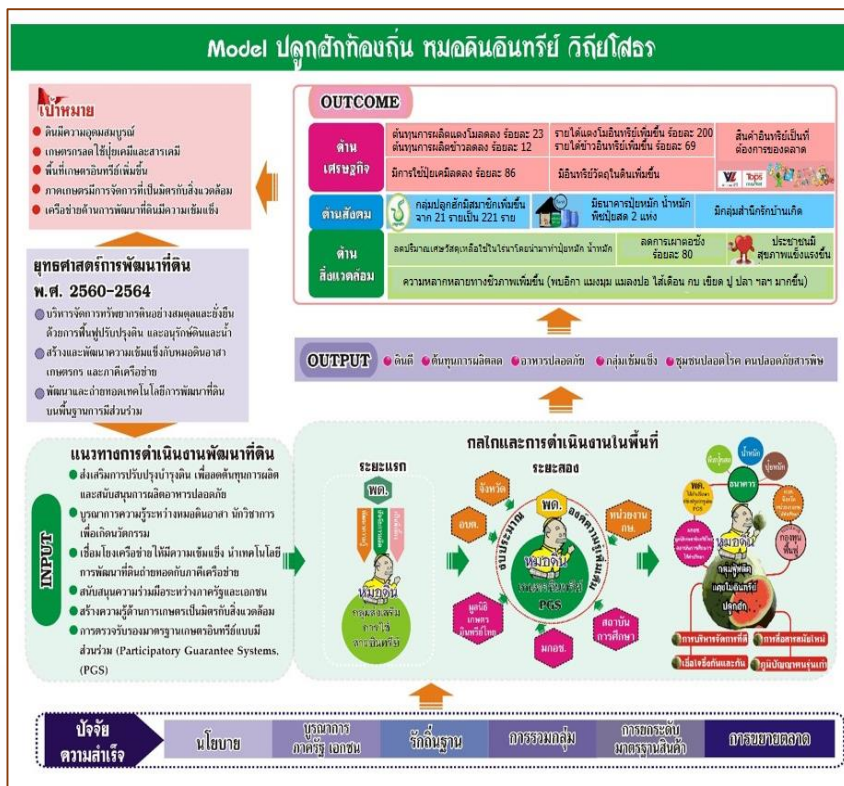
Model ปลูกฮักท้องถิ่น หมอดินอินทรีย์ วิถียโสธร

เป้าหมาย
ดินมีความอุดมสมบูรณ์
เกษตรกรลดใช้ปุ๋ยเคมีและสารเคมี
พื้นที่เกษตรอินทรีย์เพิ่มขึ้น
ภาคเกษตรมีการจัดการที่เป็นมิตรกับสิ่งแวดล้อม
เครือข่ายด้านการพัฒนาที่ดินมีความเข้มแข็ง

ยุทธศาสตร์การพัฒนาที่ดิน พ.ศ. 2560-2564
บริหารจัดการทรัพยากรดินอย่างสมดุลและยั่งยืน ด้วยการฟื้นฟูปรับปรุงดิน และอนุรักษ์ดินและน้ำ
สร้างและพัฒนาความเข้มแข็งกับหมอดินอาสา เกษตรกร และภาคีเครือข่าย
พัฒนาและถ่ายทอดเทคโนโลยีการพัฒนาที่ดินบนพื้นฐานการมีส่วนร่วม

OUTCOME
ด้านเศรษฐกิจ
ต้นทุนการผลิตแตงโมลดลง ร้อยละ 23
ต้นทุนการผลิตข้าวลดลง ร้อยละ 12
รายได้แตงโมอินทรีย์เพิ่มขึ้น ร้อยละ 200
รายได้ข้าวอินทรีย์เพิ่มขึ้น ร้อยละ 69
สินค้าอินทรีย์เป็นที่ต้องการของตลาด
มีการใช้ปุ๋ยเคมีลดลง ร้อยละ 86
มีอินทรียวัตถุในดินเพิ่มขึ้น
Tops
ด้านสังคม
กลุ่มปลูกฮักมีสมาชิกเพิ่มขึ้น จาก 21 รายเป็น 221 ราย
มีธนาคารปุ๋ยหมัก น้ำหมักพืชปุ๋ยสด 2 แห่ง
มีกลุ่มสำนึกรักบ้านเกิด
ด้านสิ่งแวดล้อม
ลดปริมาณเศษวัสดุเหลือใช้ในไร่นาโดยนำมาทำปุ๋ยหมัก น้ำหมัก
ลดการเผาตอซัง ร้อยละ 80
ประชาชนมีสุขภาพแข็งแรงขึ้น
ความหลากหลายทางชีวภาพเพิ่มขึ้น (พบอึ่ง แมงมุม แมลงปอ ไส้เดือน กบ เขียด ปู ปลา ฯลฯ มากขึ้น)

OUTPUT
ดินดี ต้นทุนการผลิตลด อาหารปลอดภัย กลุ่มเข้มแข็ง ชุมชนปลอดโรค คนปลอดภัยสารพิษ

INPUT
แนวทางการดำเนินงานพัฒนาที่ดิน
ส่งเสริมการปรับปรุงบำรุงดิน เพื่อลดต้นทุนการผลิต และสนับสนุนการผลิตอาหารปลอดภัย
บูรณาการความรู้ระหว่างหมอดินอาสา นักวิชาการ เพื่อเกิดนวัตกรรม
เชื่อมโยงเครือข่ายให้มีความเข้มแข็ง นำเทคโนโลยีการพัฒนาที่ดินถ่ายทอดกับภาคีเครือข่าย
สนับสนุนความร่วมมือระหว่างภาครัฐและเอกชน
สร้างความรู้ด้านการเกษตรเป็นมิตรกับสิ่งแวดล้อม
การตรวจรับรองมาตรฐานเกษตรอินทรีย์แบบมีส่วนร่วม (Participatory Guarantee Systems, (PGS)

กลไกและการดำเนินงานในพื้นที่
ระยะแรก
พด.
หมอดิน
กลุ่มส่งเสริมการใช้สารอินทรีย์
ระยะสอง
จังหวัด
พด.
หน่วยงาน กษ.
อบต.
หมอดิน
PGS
ผู้ผลิตเกษตรอินทรีย์ไทย
มกอช.
สถาบันการศึกษา
ธนาคาร
น้ำหมัก
ปุ๋ยหมัก
พืชปุ๋ยสด
กองทุนพืช
PGS
หมอดิน
แตงโมอินทรีย์ ปลูกฮัก
การบริหารจัดการที่ดี
การสื่อสารสมัยใหม่
เชื่อใจซึ่งกันและกัน
ภูมิปัญญาชาวบ้าน

ปัจจัยความสำเร็จ
นโยบาย
บูรณาการภาครัฐ เอกชน
รักถิ่นฐาน
การรวมกลุ่ม
การยกระดับมาตรฐานสินค้า
การขยายตลาด